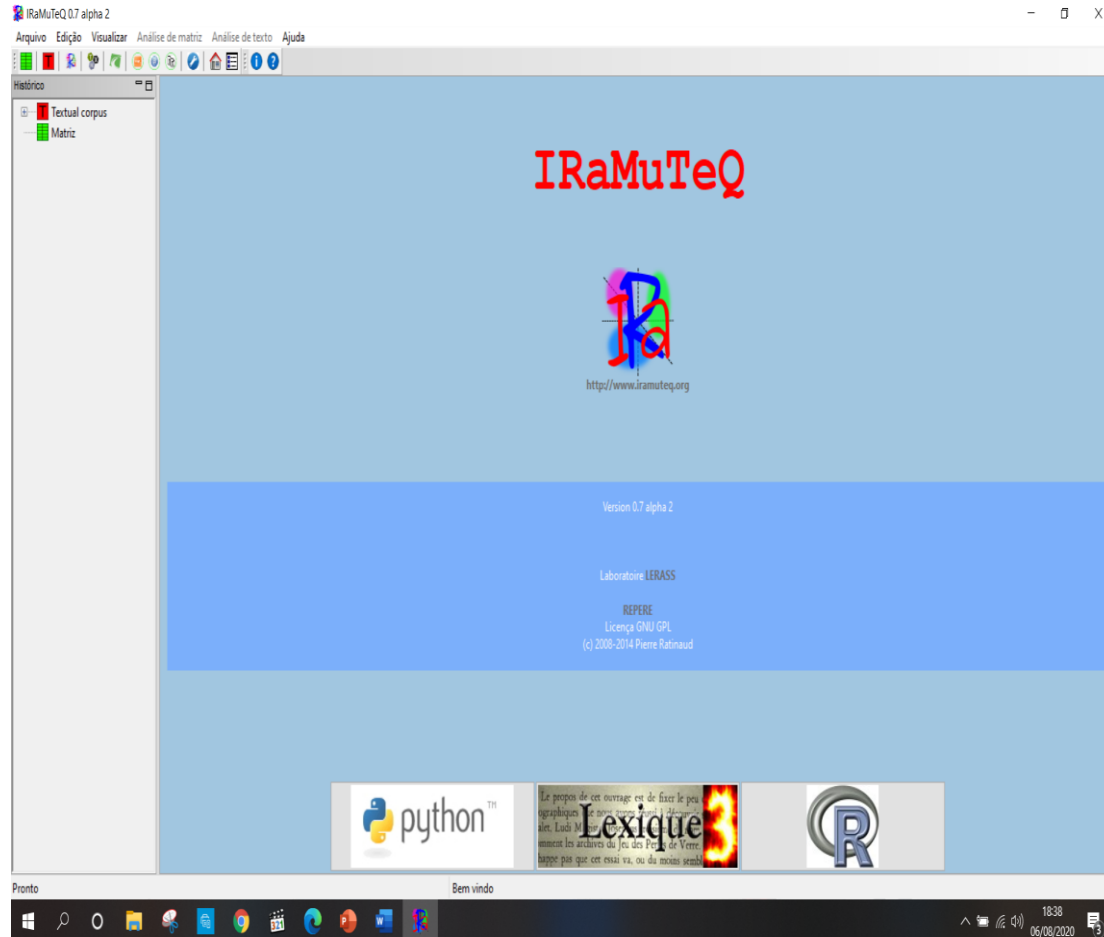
IRaMuTeQ 0.7 alpha 2

Arquivo Edição Visualizar Análise de matriz Análise de texto Ajuda

Histórico

Textual corpus
Matriz

IRaMuTeQ

IRa

http://www.iramuteq.org

Version 0.7 alpha 2

Laboratoire LERASS

REPERE
Licença GNU GPL
(c) 2008-2014 Pierre Ratinaud

python™

Le propos de cet ouvrage est de fixer le peu ographiques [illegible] alet, Ludi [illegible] omment les archives du Jeu des Perles de Verre. happe pas que cet essai va, ou du moins semb

Lexique 3

R

Pronto

Bem vindo

18:38
06/08/2020